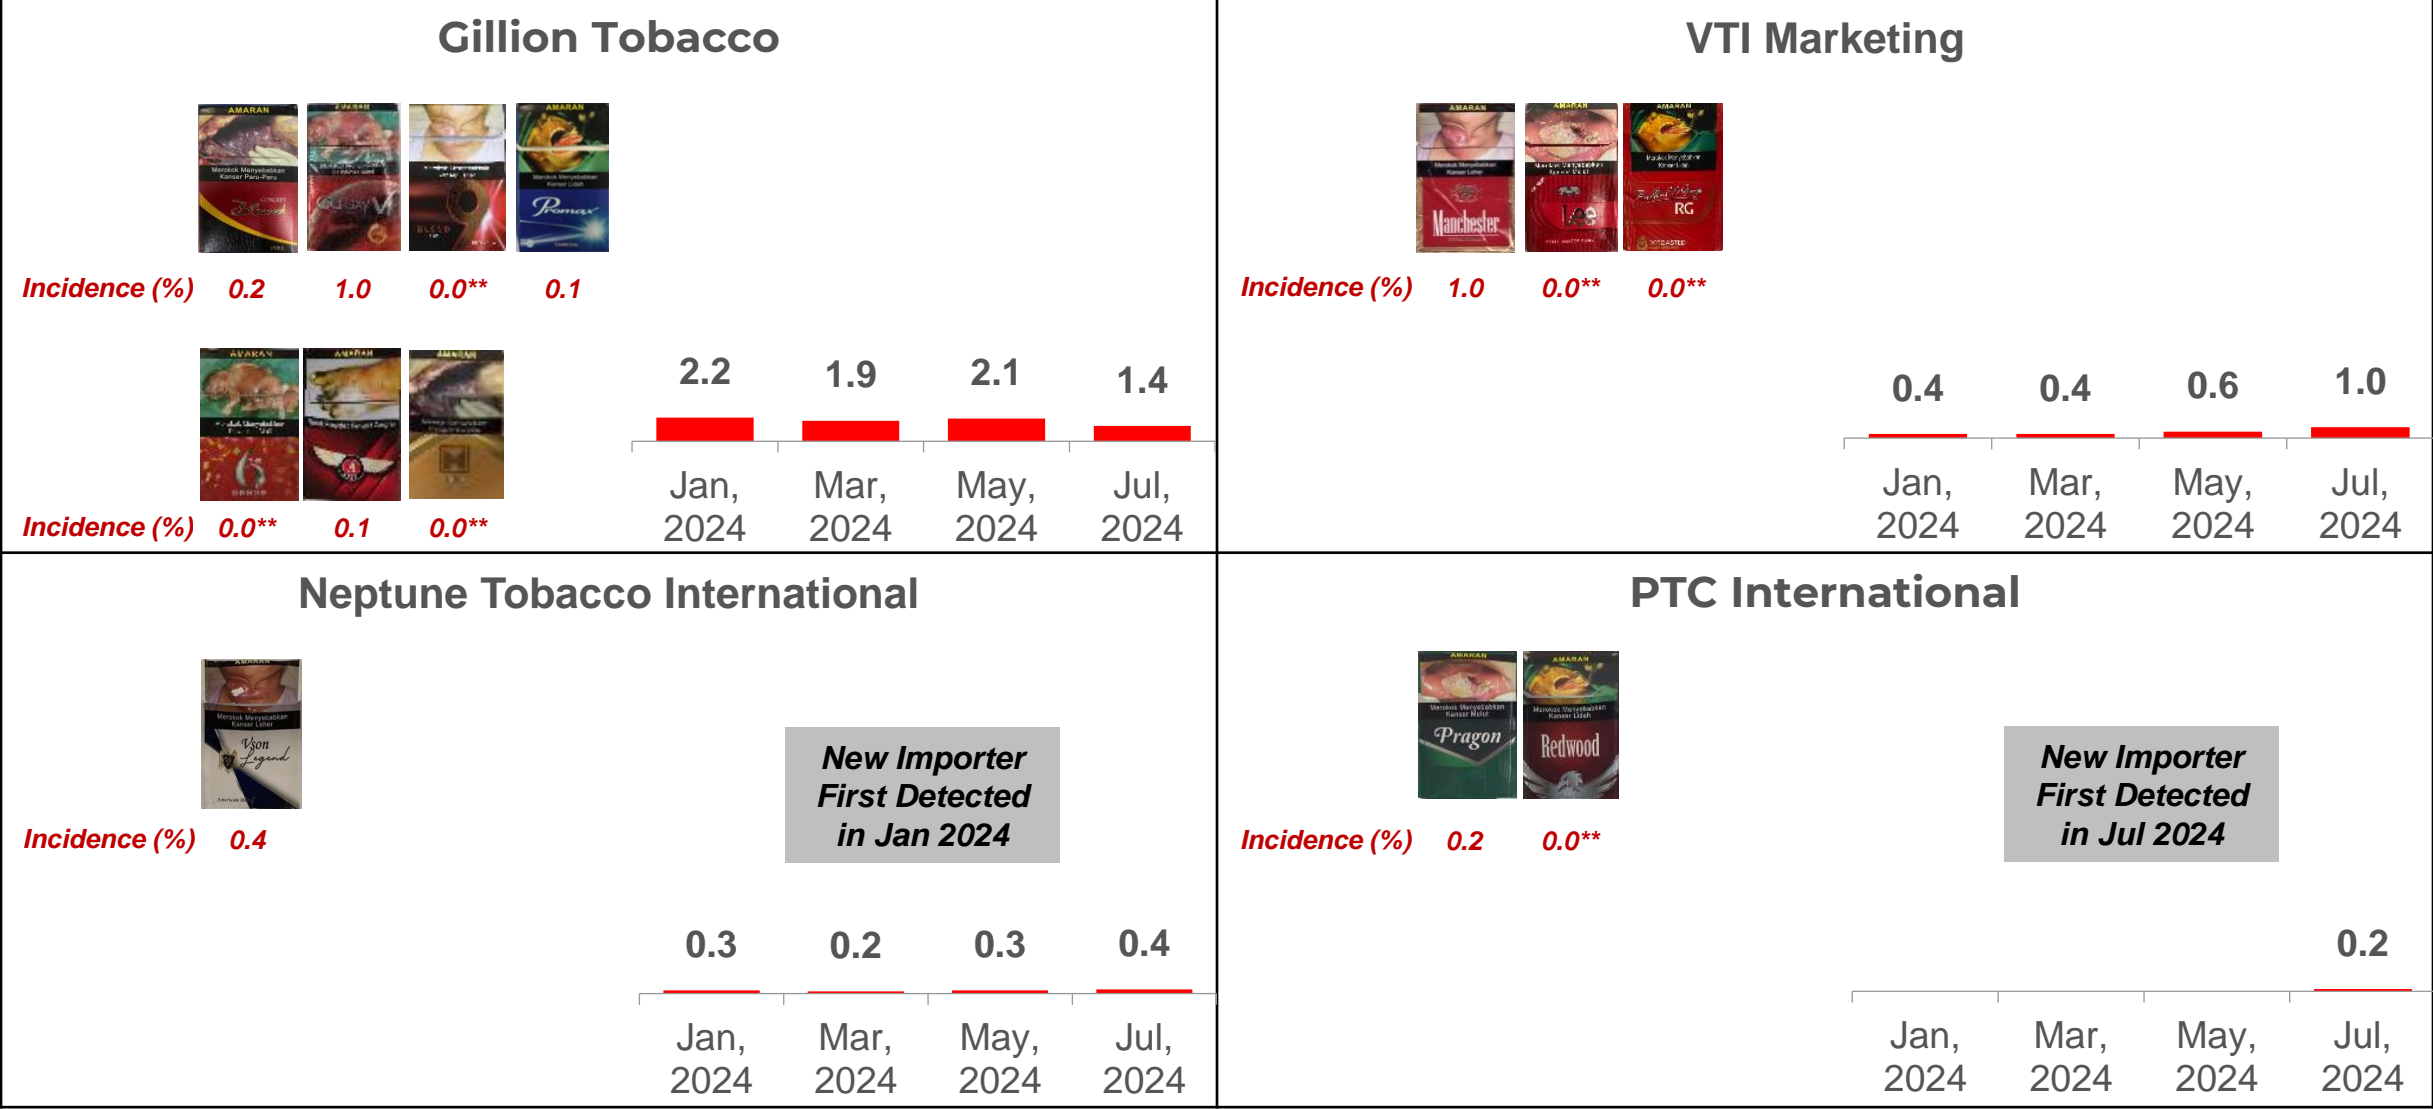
Gillion Tobacco

AMARAN Merokok Menyebabkan Kanser Paru-Paru

AMARAN

AMARAN

AMARAN Promax

Incidence (%) 0.2 1.0 0.0** 0.1

AMARAN

AMARAN

AMARAN

Incidence (%) 0.0** 0.1 0.0**

| 2.2 | 1.9 | 2.1 | 1.4 |
|---|---|---|---|
| Jan, 2024 | Mar, 2024 | May, 2024 | Jul, 2024 |

VTI Marketing

AMARAN Manchester

AMARAN

AMARAN RG

Incidence (%) 1.0 0.0** 0.0**

| 0.4 | 0.4 | 0.6 | 1.0 |
|---|---|---|---|
| Jan, 2024 | Mar, 2024 | May, 2024 | Jul, 2024 |

Neptune Tobacco International

AMARAN Merokok Menyebabkan Kanser Leher Vson Legend

Incidence (%) 0.4

New Importer First Detected in Jan 2024

| 0.3 | 0.2 | 0.3 | 0.4 |
|---|---|---|---|
| Jan, 2024 | Mar, 2024 | May, 2024 | Jul, 2024 |

PTC International

AMARAN Merokok Menyebabkan Kanser Mulut Pragon

AMARAN Merokok Menyebabkan Kanser Lidah Redwood

Incidence (%) 0.2 0.0**

New Importer First Detected in Jul 2024

| | | | 0.2 |
|---|---|---|---|
| Jan, 2024 | Mar, 2024 | May, 2024 | Jul, 2024 |